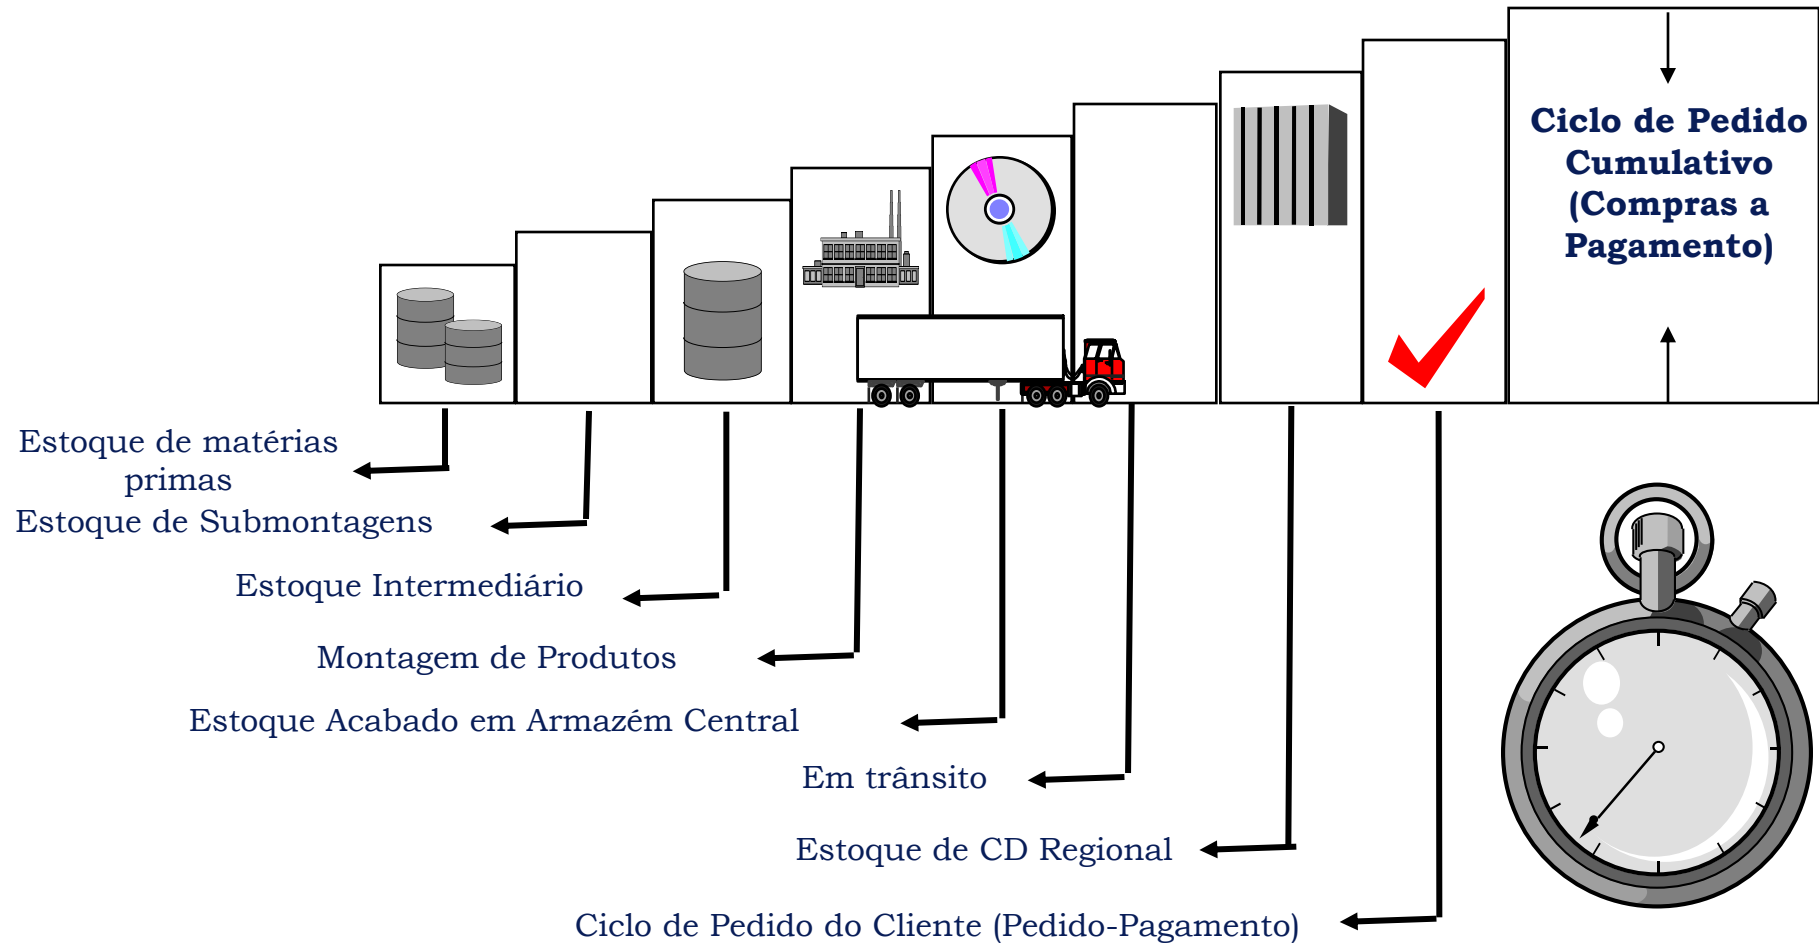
Ciclo de Pedido Cumulativo (Compras a Pagamento)

Estoque de matérias primas

Estoque de Submontagens

Estoque Intermediário

Montagem de Produtos

Estoque Acabado em Armazém Central

Em trânsito

Estoque de CD Regional

Ciclo de Pedido do Cliente (Pedido-Pagamento)